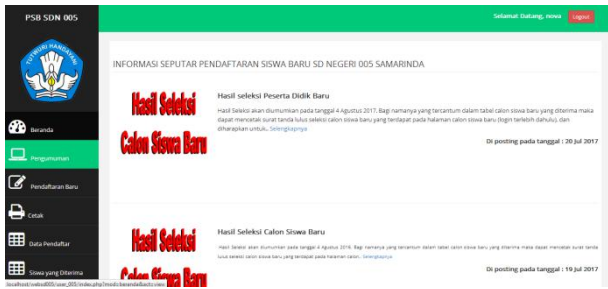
PSB SDN 005

Selamat Datang, nova Logout

TUT WURI HANDAYANI

Beranda

Pengumuman

Pendaftaran Baru

Cetak

Data Pendaftar

Siswa yang Diterima

INFORMASI SEPUTAR PENDAFTARAN SISWA BARU SD NEGERI 005 SAMARINDA

Hasil Seleksi Calon Siswa Baru

Hasil seleksi Peserta Didik Baru

Hasil Seleksi akan diumumkan pada tanggal 4 Agustus 2017. Bagi namanya yang tercantum dalam tabel calon siswa baru yang diterima maka dapat mencetak surat tanda lulus seleksi calon siswa baru yang terdapat pada halaman calon siswa baru (login terlebih dahulu), dan diharapkan untuk.. Selengkapnya

Di posting pada tanggal : 20 Jul 2017

Hasil Seleksi Calon Siswa Baru

Hasil Seleksi Calon Siswa Baru

Hasil Seleksi akan diumumkan pada tanggal 4 Agustus 2016. Bagi namanya yang tercantum dalam tabel calon siswa baru yang diterima maka dapat mencetak surat tanda lulus seleksi calon siswa baru yang terdapat pada halaman calon.. Selengkapnya

Di posting pada tanggal : 19 Jul 2017

localhost/websd005/user_005/index.php?modul=beranda&act=view